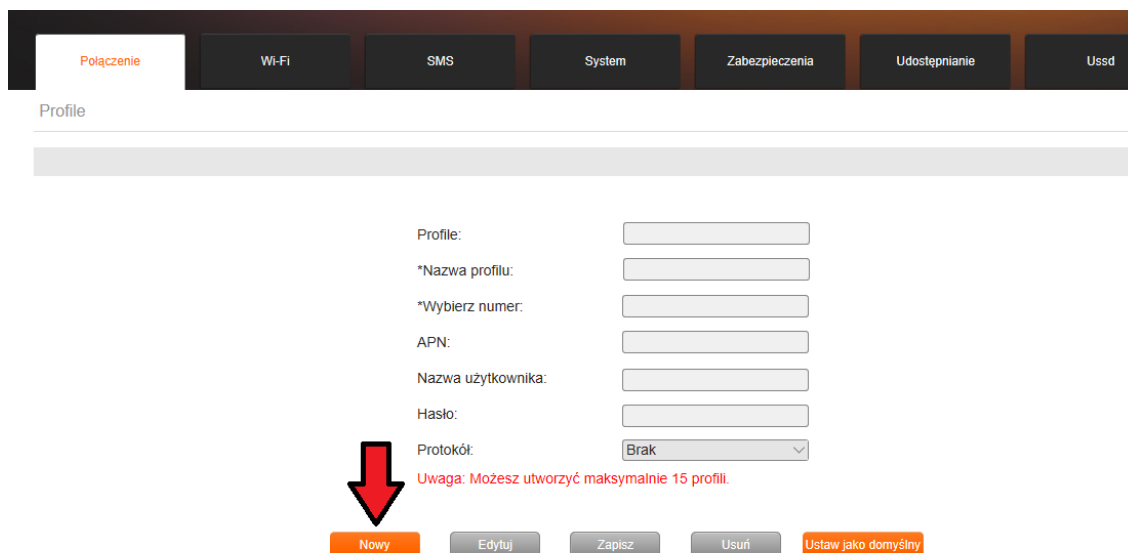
Połączenie
Wi-Fi
SMS
System
Zabezpieczenia
Udostępnianie
Ussd

Profile

Profile:
*Nazwa profilu:
*Wybierz numer:
APN:
Nazwa użytkownika:
Hasło:
Protokół: Brak

Uwaga: Możesz utworzyć maksymalnie 15 profili.

Nowy
Edytuj
Zapisz
Usuń
Ustaw jako domyślny